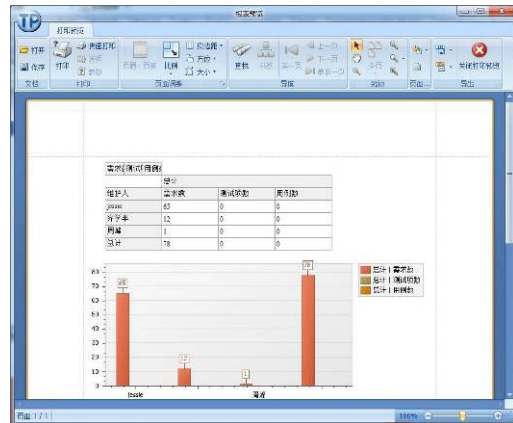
报表预览

打印预览

打开
保存
文档
打印
快速打印
选项
前后
打印
页面设置
页边距
方向
大小
导航
第一页
上一页
下一页
最后一页
缩放
页面
导出
关闭打印预览

需求测试用例

| | 总计 | | |
|---|---|---|---|
| 维护人 | 需求数 | 测试用例数 | 用例数 |
| jessie | 65 | 0 | 0 |
| 齐字丰 | 12 | 0 | 0 |
| 周卿 | 1 | 0 | 0 |
| 总计 | 78 | 0 | 0 |

80
70
60
50
40
30
20
10
0

65
12
1
78

jessie
周卿

总计 | 需求数
总计 | 测试用例数
总计 | 用例数

页面 1 / 1
100%